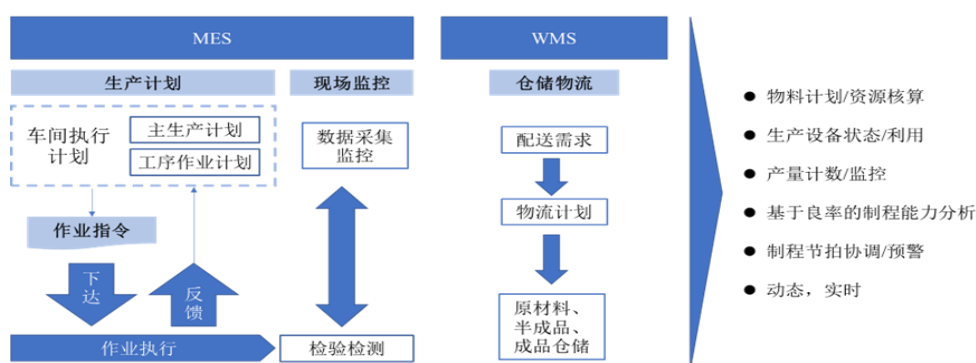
MES

WMS

生产计划

现场监控

仓储物流

车间执行计划

主生产计划

工序作业计划

数据采集监控

配送需求

物流计划

作业指令

下达

反馈

原材料、半成品、成品仓储

作业执行

检验检测

物料计划/资源核算

生产设备状态/利用

产量计数/监控

基于良率的制程能力分析

制程节拍协调/预警

动态，实时